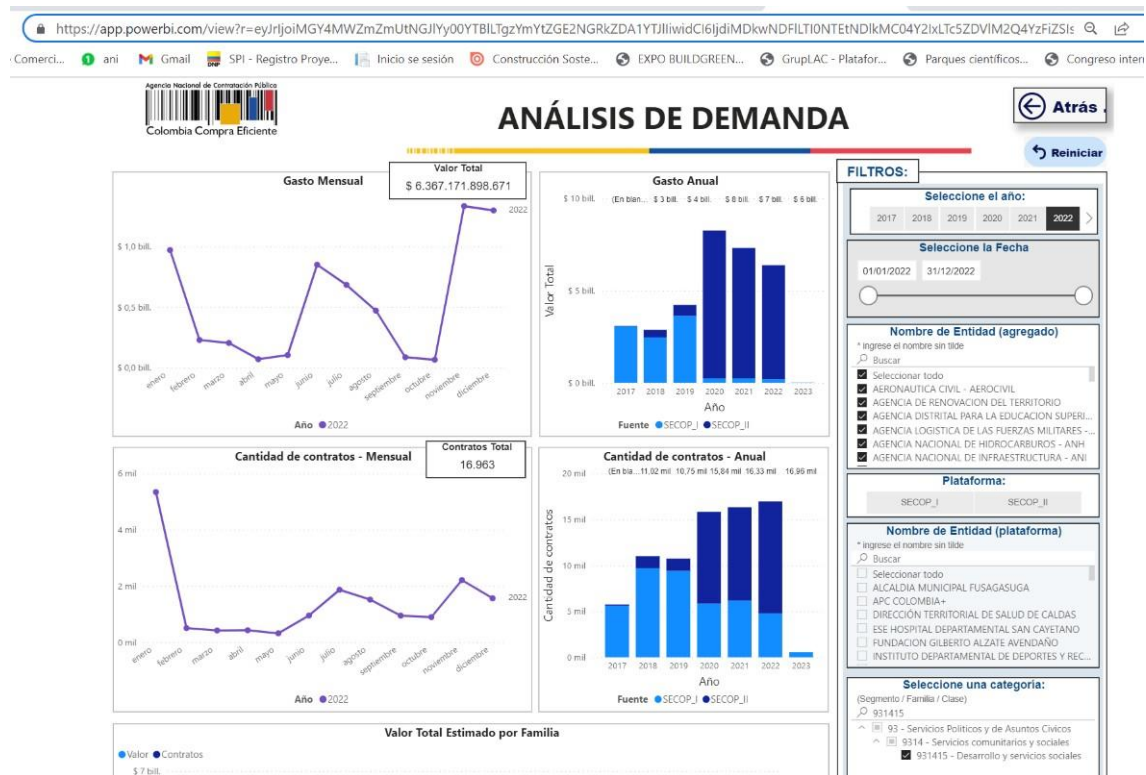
https://app.powerbi.com/view?r=eyJrIjoiMGY4MWZmZmUtNGJlYy00YTBlLTgzYmYtZGE2NGRkZDA1YTJlIiwidCI6IjdiMDkwNDFlLTI0NTEtNDlkMC04Y2IxLTc5ZDVlM2Q4YzFiZSIs

Comerci... ani Gmail SPI - Registro Proye... Inicio se sesión Construcción Soste... EXPO BUILDGREEN... GrupLAC - Platafor... Parques científicos... Congreso inter

Agencia Nacional de Contratación Pública
Colombia Compra Eficiente

ANÁLISIS DE DEMANDA

Atrás

Reiniciar

Gasto Mensual

Valor Total
$ 6.367.171.898.671

2022
$ 1,0 bill.
$ 0,5 bill.
$ 0,0 bill.
enero febrero marzo abril mayo junio julio agosto septiembre octubre noviembre diciembre
Año ● 2022

Gasto Anual
$ 10 bill.
(En blan... $ 3 bill. $ 4 bill. $ 8 bill. $ 7 bill. $ 6 bill.
$ 5 bill.
$ 0 bill.
Valor Total
2017 2018 2019 2020 2021 2022 2023
Año
Fuente ● SECOP_I ● SECOP_II

FILTROS:

Seleccione el año:
2017 2018 2019 2020 2021 2022

Seleccione la Fecha
01/01/2022 31/12/2022

Nombre de Entidad (agregado)
* ingrese el nombre sin tilde
Buscar
Seleccionar todo
AERONAUTICA CIVIL - AEROCIVIL
AGENCIA DE RENOVACION DEL TERRITORIO
AGENCIA DISTRITAL PARA LA EDUCACION SUPERI...
AGENCIA LOGISTICA DE LAS FUERZAS MILITARES -...
AGENCIA NACIONAL DE HIDROCARBUROS - ANH
AGENCIA NACIONAL DE INFRAESTRUCTURA - ANI

Cantidad de contratos - Mensual

Contratos Total
16.963

6 mil
4 mil
2 mil
0 mil
2022
enero febrero marzo abril mayo junio julio agosto septiembre octubre noviembre diciembre
Año ● 2022

Cantidad de contratos - Anual
20 mil
(En bla... 11,02 mil 10,75 mil 15,84 mil 16,33 mil 16,96 mil
15 mil
10 mil
5 mil
0 mil
Cantidad de contratos
2017 2018 2019 2020 2021 2022 2023
Año
Fuente ● SECOP_I ● SECOP_II

Plataforma:
SECOP_I SECOP_II

Nombre de Entidad (plataforma)
* ingrese el nombre sin tilde
Buscar
Seleccionar todo
ALCALDIA MUNICIPAL FUSAGASUGA
APC COLOMBIA+
DIRECCION TERRITORIAL DE SALUD DE CALDAS
ESE HOSPITAL DEPARTAMENTAL SAN CAYETANO
FUNDACION GILBERTO ALZATE AVENDAÑO
INSTITUTO DEPARTAMENTAL DE DEPORTES Y REC...

Seleccione una categoria:
(Segmento / Familia / Clase)
931415
93 - Servicios Politicos y de Asuntos Civicos
9314 - Servicios comunitarios y sociales
931415 - Desarrollo y servicios sociales

Valor Total Estimado por Familia
● Valor ● Contratos
$ 7 bill.